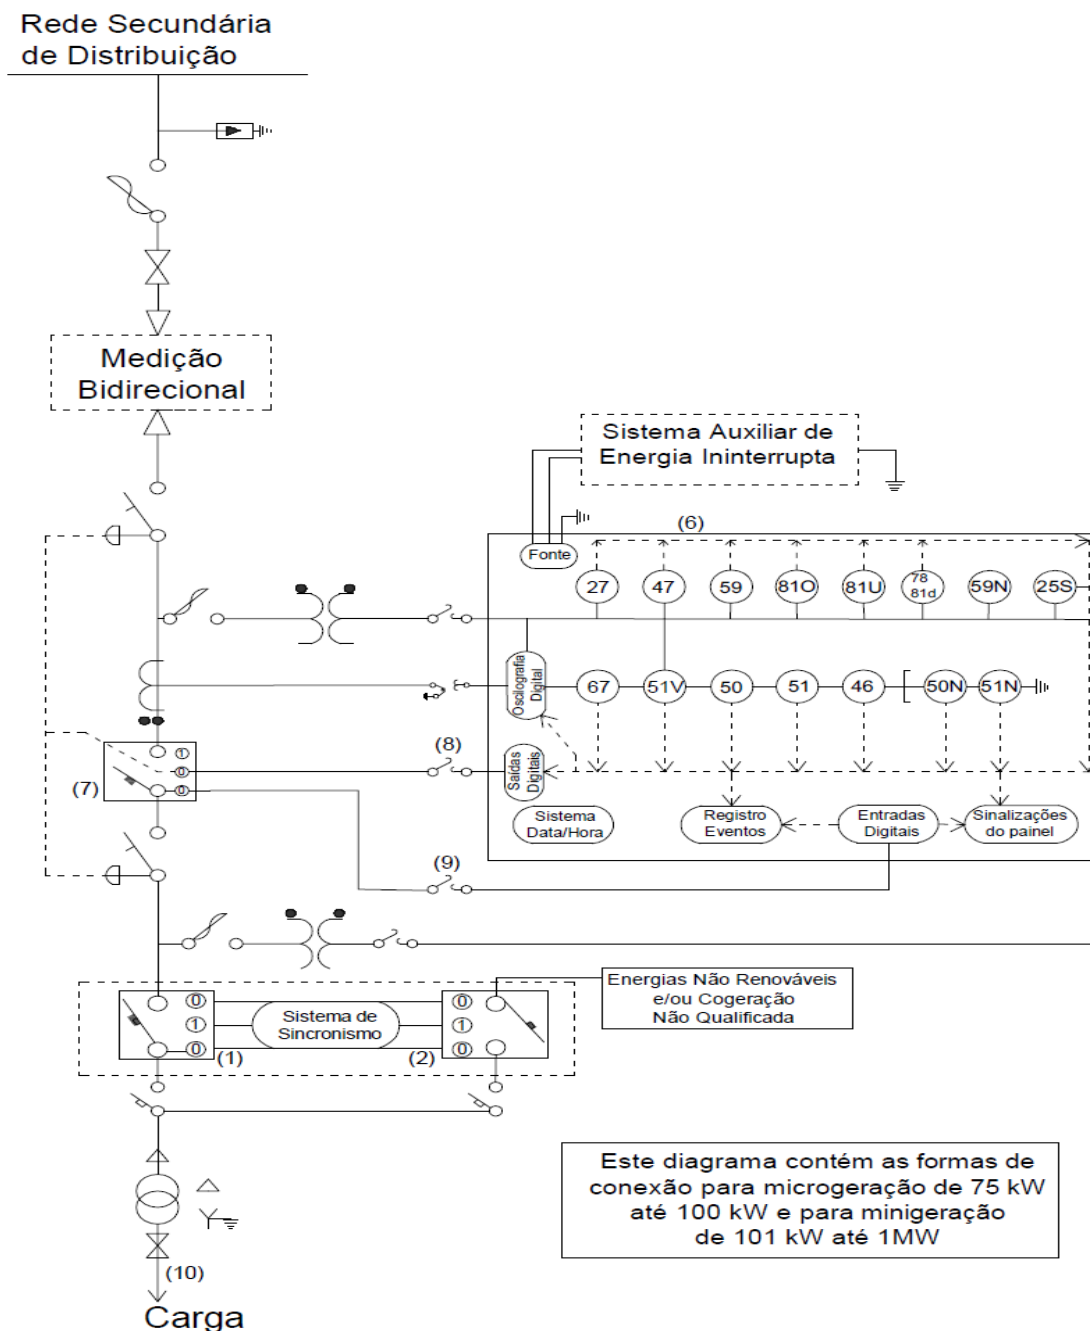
Rede Secundária de Distribuição

Medição Bidirecional

Sistema Auxiliar de Energia Ininterrupta

(6)

Fonte

27
47
59
81O
81U
78 81d
59N
25S

Oscilografia Digital

67
51V
50
51
46
50N
51N

(8)

Saídas Digitais

(7)

Sistema Data/Hora

Registro Eventos

Entradas Digitais

Sinalizações do painel

(9)

Energias Não Renováveis e/ou Cogeração Não Qualificada

Sistema de Sincronismo

(1)

(2)

Este diagrama contém as formas de conexão para microgeração de 75 kW até 100 kW e para minigeração de 101 kW até 1MW

(10)

Carga